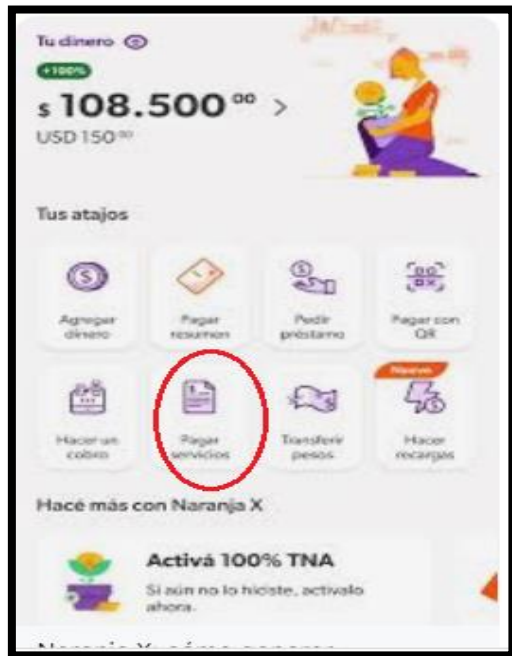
Tu dinero

+100%

$ 108.500 $^{00}$ >

USD 150 $^{00}$

Tus atajos

Agregar dinero

Pagar resumen

Pedir préstamo

Pagar con QR

Hacer un cobro

Pagar servicios

Transferir pesos

Nuevo

Hacer recargas

Hacé más con Naranja X

Activá 100% TNA

Si aún no lo hiciste, activalo ahora.

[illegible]